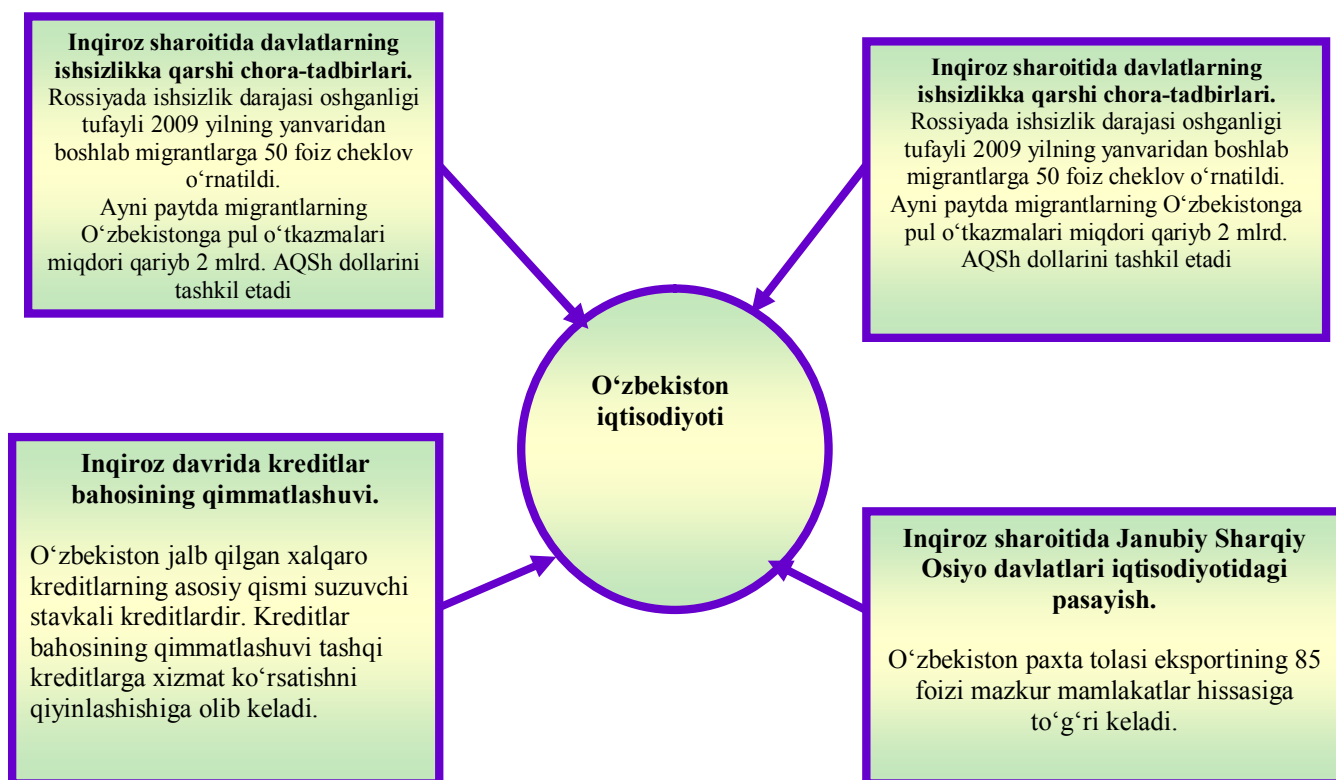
Inqiroz sharoitida davlatlarning ishsizlikka qarshi chora-tadbirlari.
Rossiyada ishsizlik darajasi oshganligi tufayli 2009 yilning yanvaridan boshlab migrantlarga 50 foiz cheklov o‘rnatildi.
Ayni paytda migrantlarning O‘zbekistonga pul o‘tkazmalari miqdori qariyb 2 mlrd. AQSh dollarini tashkil etadi

Inqiroz sharoitida davlatlarning ishsizlikka qarshi chora-tadbirlari.
Rossiyada ishsizlik darajasi oshganligi tufayli 2009 yilning yanvaridan boshlab migrantlarga 50 foiz cheklov o‘rnatildi.
Ayni paytda migrantlarning O‘zbekistonga pul o‘tkazmalari miqdori qariyb 2 mlrd. AQSh dollarini tashkil etadi

O‘zbekiston iqtisodiyoti

Inqiroz davrida kreditlar bahosining qimmatlashuvi.

O‘zbekiston jalb qilgan xalqaro kreditlarning asosiy qismi suzuvchi stavkali kreditlardir. Kreditlar bahosining qimmatlashuvi tashqi kreditlarga xizmat ko‘rsatishni qiyinlashishiga olib keladi.

Inqiroz sharoitida Janubiy Sharqiy Osiyo davlatlari iqtisodiyotidagi pasayish.

O‘zbekiston paxta tolasi eksportining 85 foizi mazkur mamlakatlar hissasiga to‘g‘ri keladi.